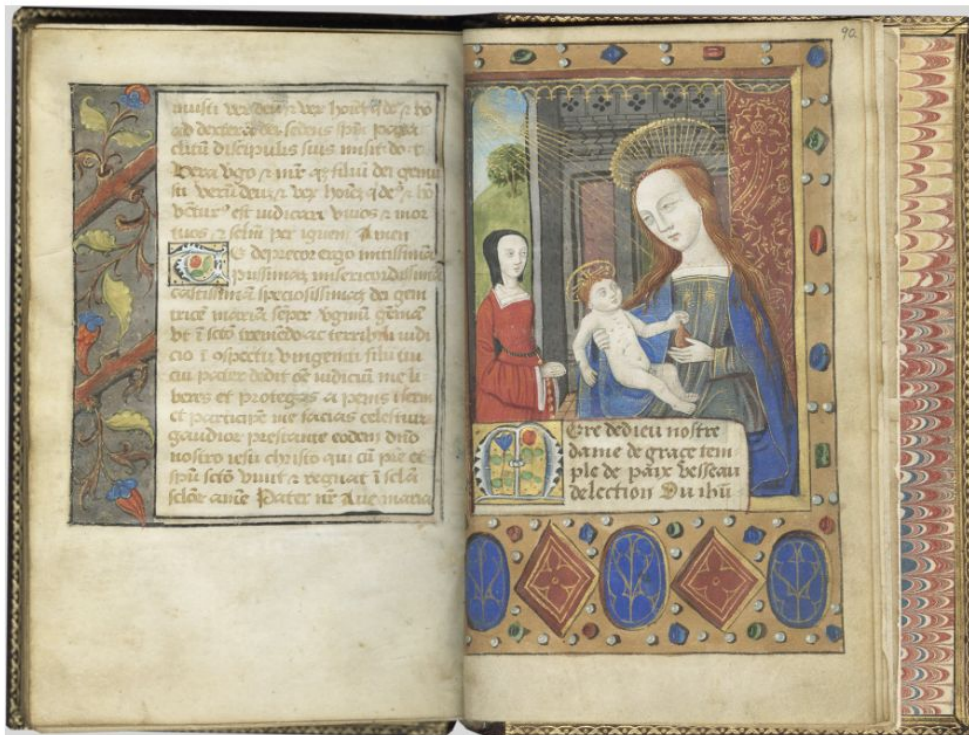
misit verbum . verus homo et deus . ad dexteram dei sedens . ipse pregaritum discipulis suis misit . do . virgo . mr . et filii dei genitrix verus deus . verus homo . qui deus . videbitur . est iudicare vivos et mortuos et seculum per ignem . Amen

Te deprecor ergo mitissimam piissimam misericordissimam castissimam speciosissimamque dei genitricem mariam semper virginem genitam . hic in seculo tremendo ac terribili iudicio in conspectu virginei filii tui cui pater dedit omne iudicium me liberes et protegas a penis eternis et participem me facias celestium gaudiorum prestante eodem domino nostro iesu christo qui cum patre et spiritu sancto vivit et regnat in secula seculorum amen . Pater noster . Ave maria

90

Mere de dieu nostre dame de grace temple de paix vesseau delection du ihu